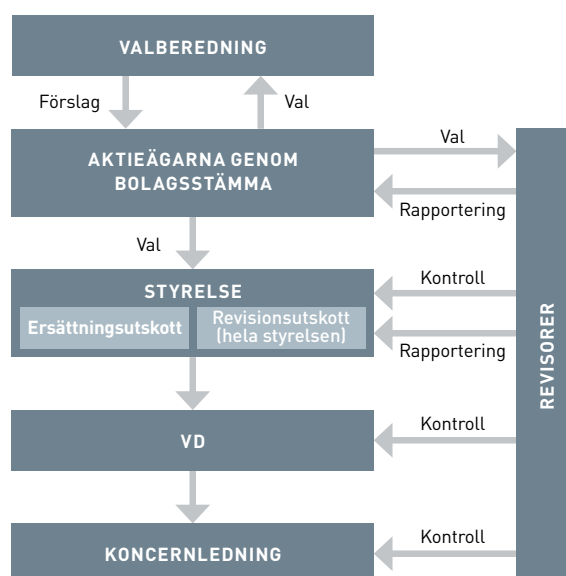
VALBEREDNING

Förslag

Val

AKTIEÄGARNA GENOM BOLAGSSTÄMMA

Val

Rapportering

Val

STYRELSE

Ersättningsutskott

Revisionsutskott (hela styrelsen)

Kontroll

Rapportering

VD

Kontroll

KONCERNLEDNING

Kontroll

REVISORER